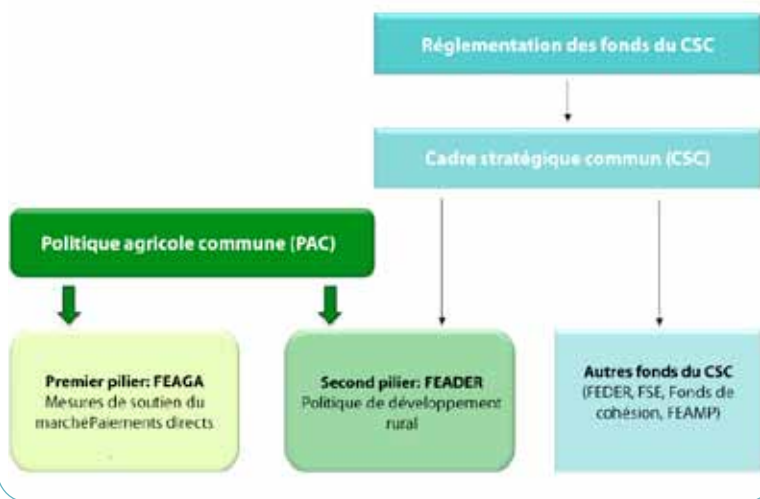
Réglementation des fonds du CSC

Cadre stratégique commun (CSC)

Politique agricole commune (PAC)

Premier pilier: FEAGA
Mesures de soutien du marchéPaiements directs

Second pilier: FEADER
Politique de développement rural

Autres fonds du CSC
(FEDER, FSE, Fonds de cohésion, FEAMP)